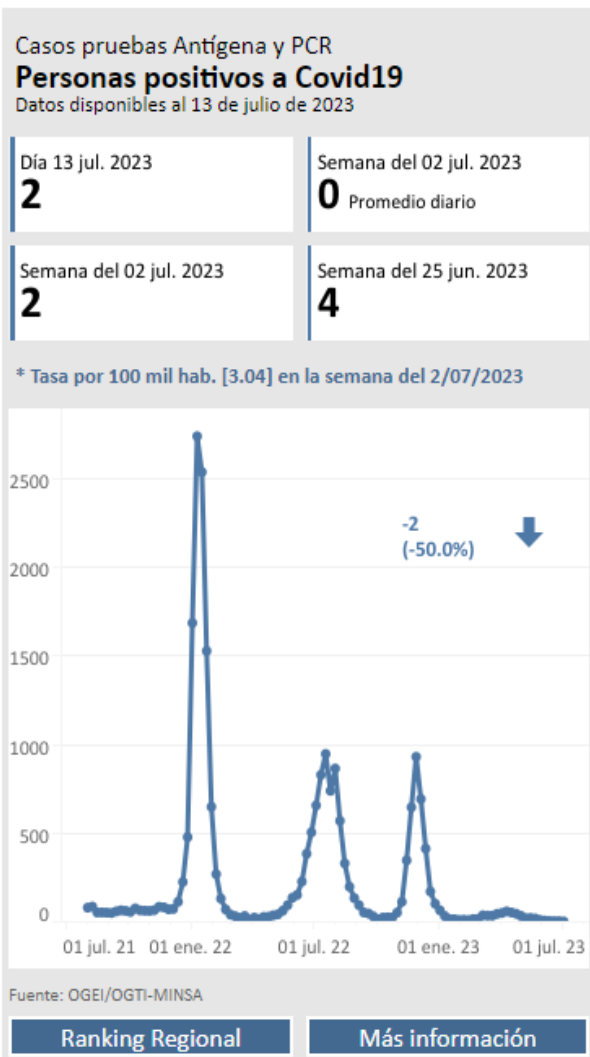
Casos pruebas Antígena y PCR
**Personas positivos a Covid19**
Datos disponibles al 13 de julio de 2023

Día 13 jul. 2023
2

Semana del 02 jul. 2023
0 Promedio diario

Semana del 02 jul. 2023
2

Semana del 25 jun. 2023
4

* Tasa por 100 mil hab. [3.04] en la semana del 2/07/2023

2500
2000
1500
1000
500
0

-2
(-50.0%)

01 jul. 21 01 ene. 22 01 jul. 22 01 ene. 23 01 jul. 23

Fuente: OGEI/OGTI-MINSA

Ranking Regional
Más información